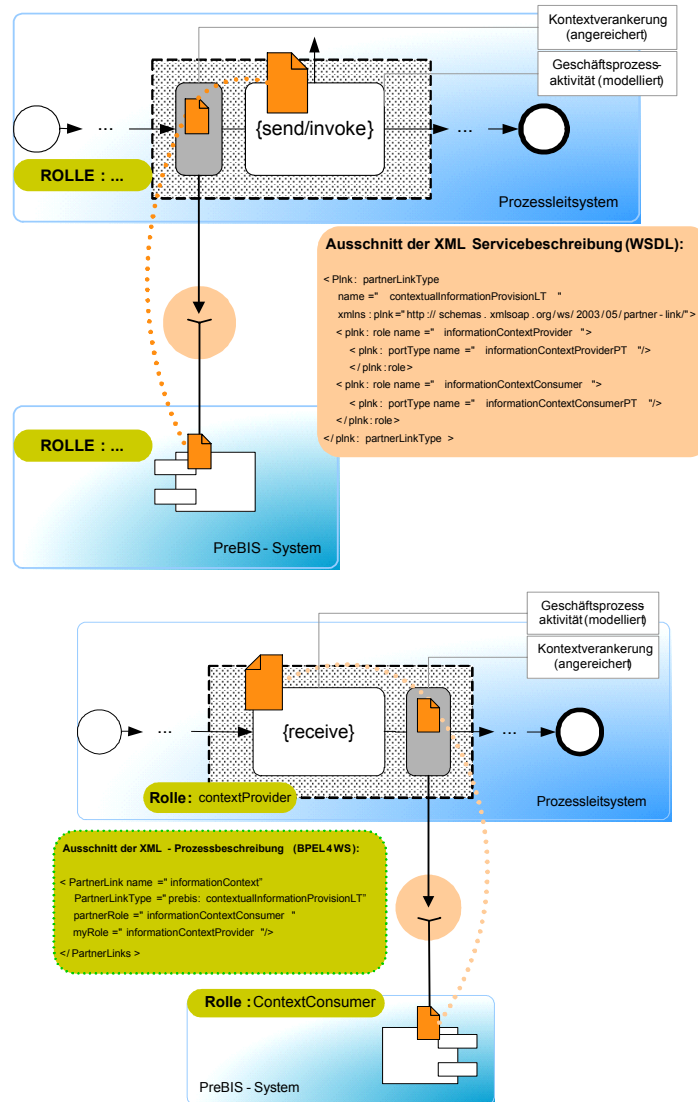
Kontextverankerung (angereichert)

Geschäftsprozessaktivität (modelliert)

...

{send/invoke}

...

ROLLE : ...

Prozessleitsystem

Ausschnitt der XML Servicebeschreibung (WSDL):

< Plnk: partnerLinkType
name =" contextualInformationProvisionLT "
xmlns : plnk=" http :// schemas . xmlsoap . org/ ws/ 2003/ 05/ partner - link/">
< plnk: role name =" informationContextProvider ">
< plnk: portType name =" informationContextProviderPT "/>
</ plnk: role>
< plnk: role name =" informationContextConsumer ">
< plnk: portType name =" informationContextConsumerPT "/>
</ plnk: role>
</ plnk: partnerLinkType >

ROLLE : ...

PreBIS - System

Geschäftsprozess aktivität (modelliert)

Kontextverankerung (angereichert)

...

{receive}

...

Rolle: contextProvider

Prozessleitsystem

Ausschnitt der XML - Prozessbeschreibung (BPEL4WS):

< PartnerLink name =" informationContext"
PartnerLinkType =" prebis: contextualInformationProvisionLT"
partnerRole =" informationContextConsumer "
myRole =" informationContextProvider "/>
</ PartnerLinks >

Rolle : ContextConsumer

PreBIS - System